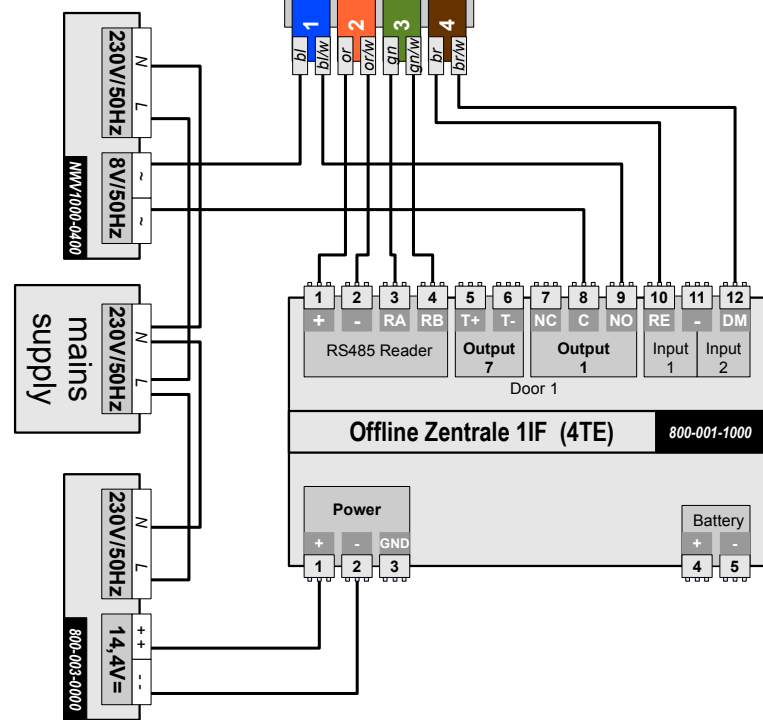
1 2 3 4

bl bl/w or or/w gn gn/w br br/w

230V/50Hz
N
L

8V/50Hz
~
~
MWV1000-0400

mains supply
230V/50Hz
N
L

230V/50Hz
N
L

14,4V=
+ +
- -
800-003-0000

| 1 | 2 | 3 | 4 | 5 | 6 | 7 | 8 | 9 | 10 | 11 | 12 |
|---|---|---|---|---|---|---|---|---|---|---|---|
| + | - | RA | RB | T+ | T- | NC | C | NO | RE | - | DM |

RS485 Reader
Output 7
Output 1
Input 1
Input 2
Door 1

Offline Zentrale 1IF (4TE)
800-001-1000

Power
+ - GND
1 2 3

Battery
+ -
4 5